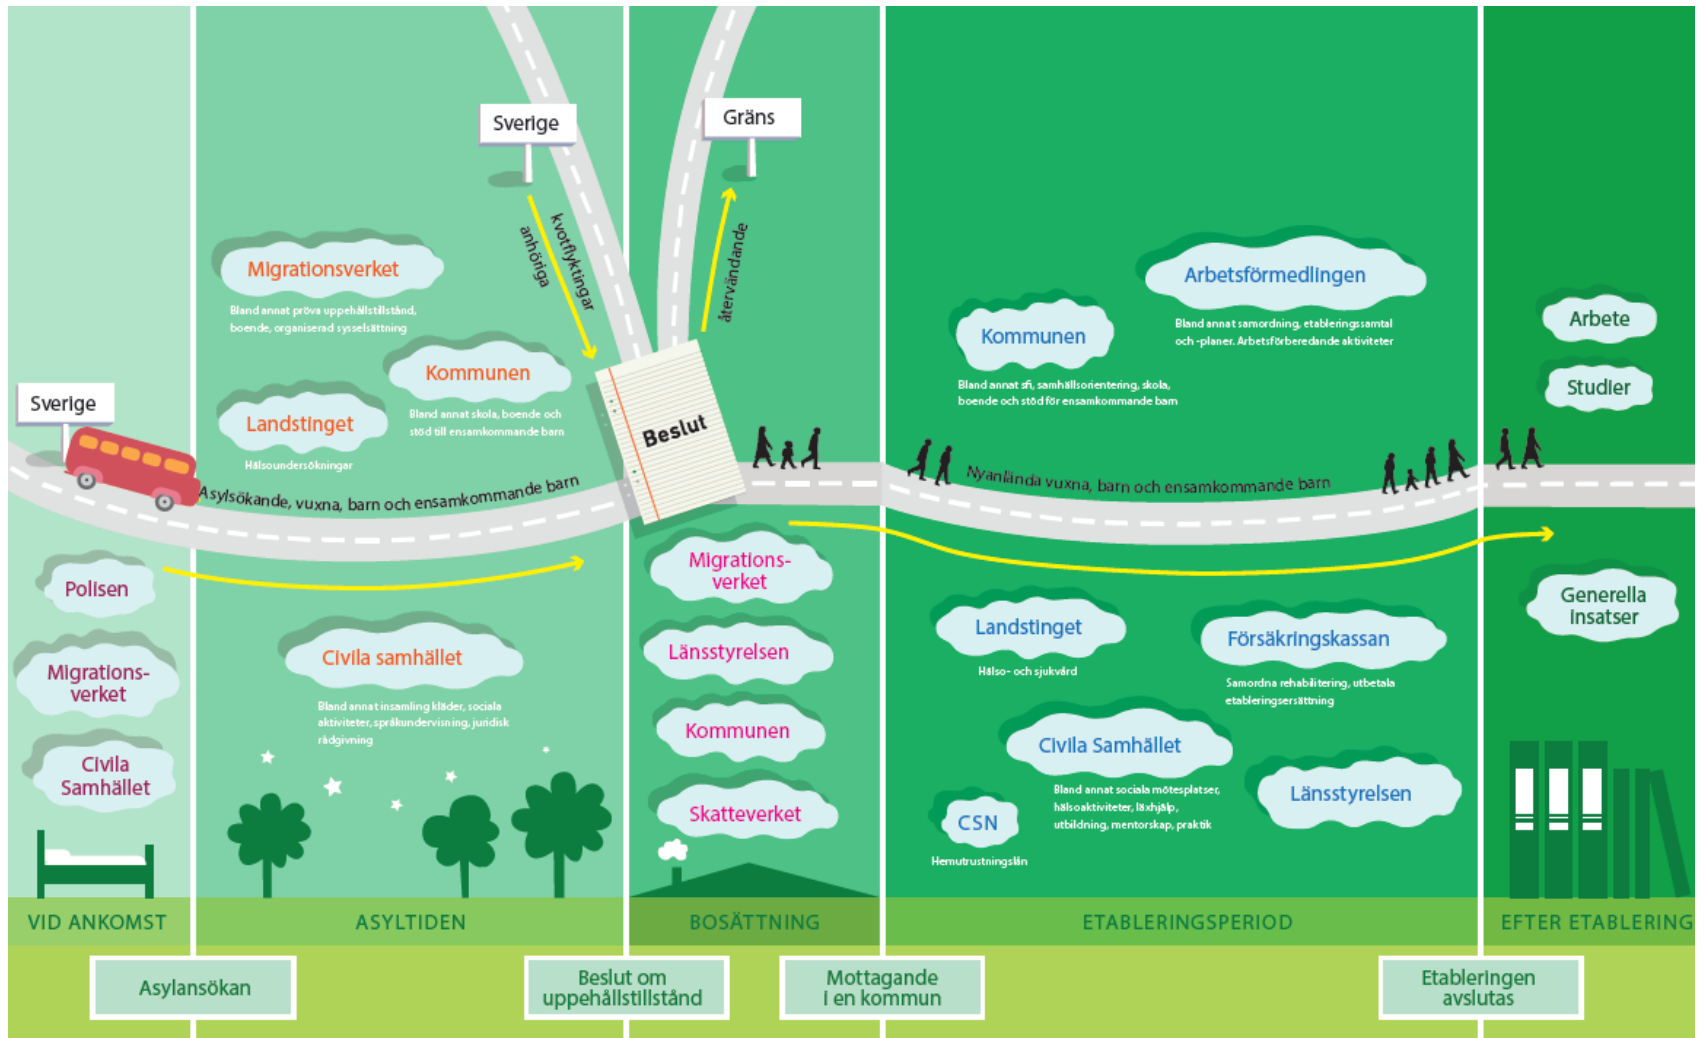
Sverige

Polisen

Migrations-verket

Civila Samhället

VID ANKOMST

Asylansökan

Migrationsverket

Bland annat pröva uppehållstillstånd, boende, organiserad sysselsättning

Kommunen

Bland annat skola, boende och stöd till ensamkommande barn

Landstinget

Hälsoundersökningar

Asylsökande, vuxna, barn och ensamkommande barn

Civila samhället

Bland annat insamling kläder, sociala aktiviteter, språkundervisning, juridisk rådgivning

ASYLTIDEN

Sverige

anhöriga

kvotflyktingar

Gräns

återvändande

Beslut

Migrations-verket

Länsstyrelsen

Kommunen

Skatteverket

BOSÄTTNING

Beslut om uppehållstillstånd

Mottagande i en kommun

Kommunen

Bland annat sfi, samhällsorientering, skola, boende och stöd för ensamkommande barn

Arbetsförmedlingen

Bland annat samordning, etableringssamtal och -planer. Arbetsförberedande aktiviteter

Nyanlända vuxna, barn och ensamkommande barn

Landstinget

Hälso- och sjukvård

Försäkringskassan

Samordna rehabilitering, utbetala etableringsersättning

Civila Samhället

Bland annat sociala mötesplatser, hälsoaktiviteter, läxhjälp, utbildning, mentorskap, praktik

CSN

Hemutrustningslån

Länsstyrelsen

ETABLERINGSPERIOD

Arbete

Studier

Generella insatser

EFTER ETABLERING

Etableringen avslutas